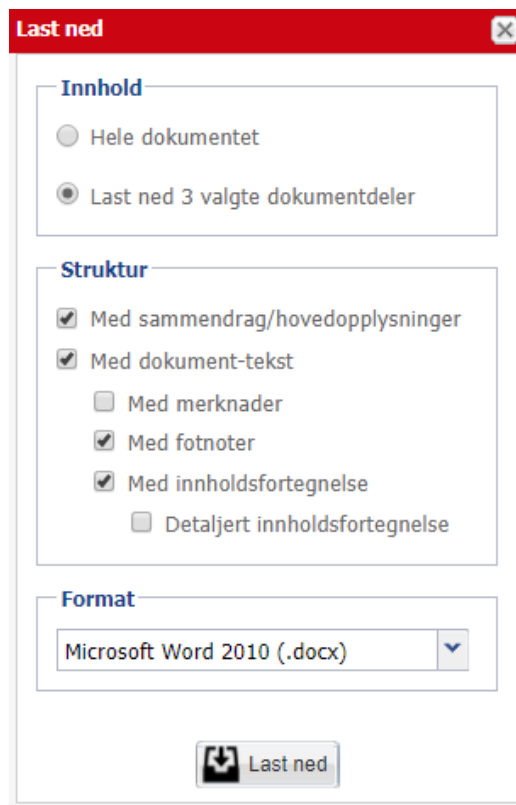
Last ned

Innhold

Hele dokumentet

Last ned 3 valgte dokumentdeler

Struktur

Med sammendrag/hovedopplysninger

Med dokument-tekst

Med merknader

Med fotnoter

Med innholdsfortegnelse

Detaljert innholdsfortegnelse

Format

Microsoft Word 2010 (.docx)

Last ned